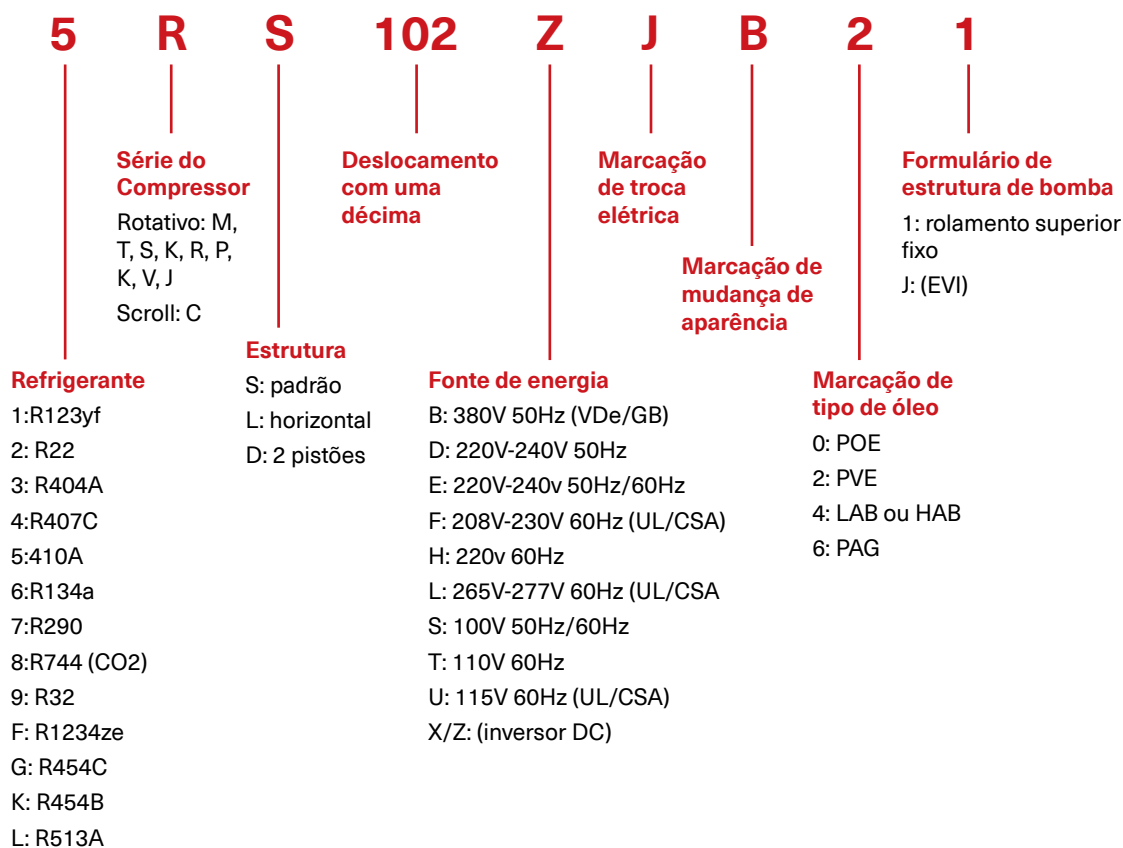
5 R S 102 Z J B 2 1

Série do Compressor
Rotativo: M, T, S, K, R, P, K, V, J
Scroll: C

Deslocamento com uma décima

Marcação de troca elétrica

Formulário de estrutura de bomba
1: rolamento superior fixo
J: (EVI)

Marcação de mudança de aparência

Estrutura
S: padrão
L: horizontal
D: 2 pistões

Refrigerante
1:R123yf
2: R22
3: R404A
4:R407C
5:410A
6:R134a
7:R290
8:R744 (CO2)
9: R32
F: R1234ze
G: R454C
K: R454B
L: R513A

Fonte de energia
B: 380V 50Hz (VDe/GB)
D: 220V-240V 50Hz
E: 220V-240v 50Hz/60Hz
F: 208V-230V 60Hz (UL/CSA)
H: 220v 60Hz
L: 265V-277V 60Hz (UL/CSA
S: 100V 50Hz/60Hz
T: 110V 60Hz
U: 115V 60Hz (UL/CSA)
X/Z: (inversor DC)

Marcação de tipo de óleo
0: POE
2: PVE
4: LAB ou HAB
6: PAG